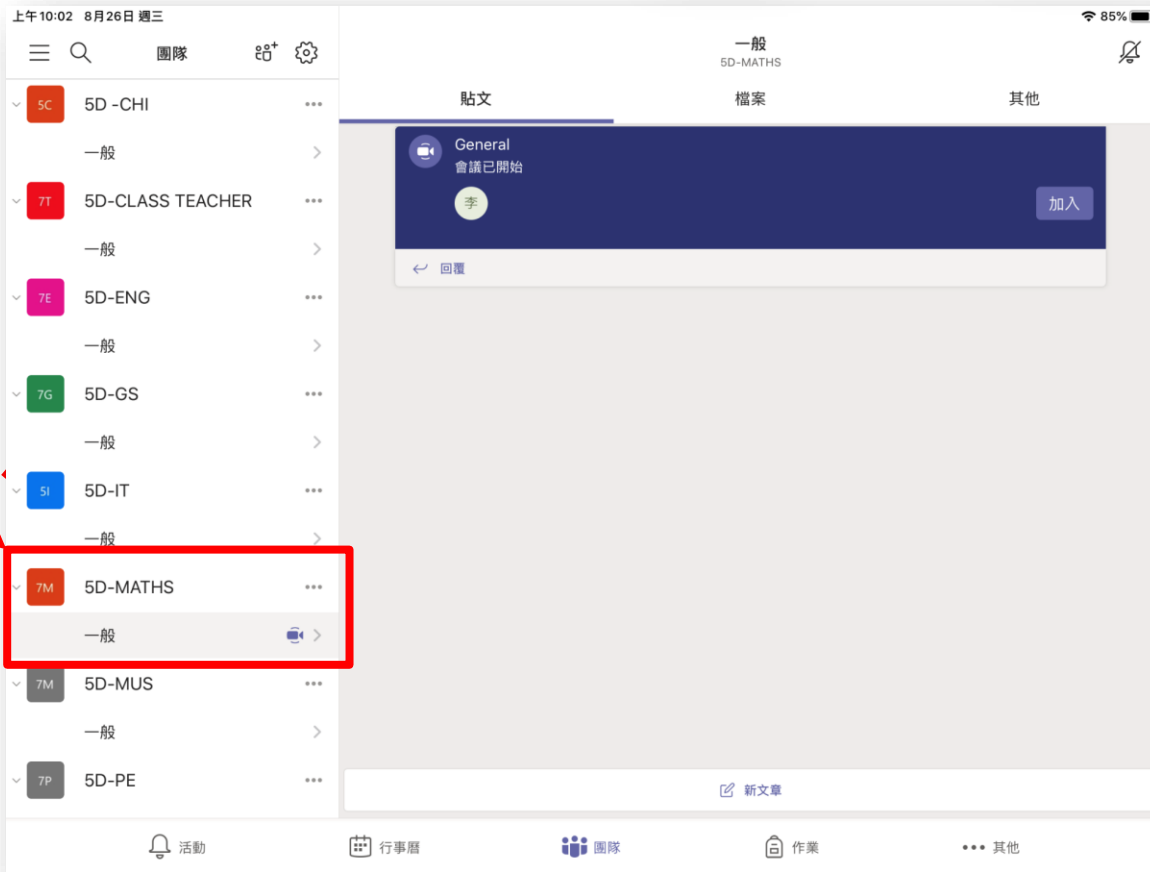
上午10:02 8月26日 週三
85%

團隊

5C 5D -CHI
一般

7T 5D-CLASS TEACHER
一般

7E 5D-ENG
一般

7G 5D-GS
一般

5I 5D-IT
一般

7M 5D-MATHS
一般

7M 5D-MUS
一般

7P 5D-PE

一般
5D-MATHS

貼文
檔案
其他

General
會議已開始
李
加入

回覆

新文章

活動
行事曆
團隊
作業
其他